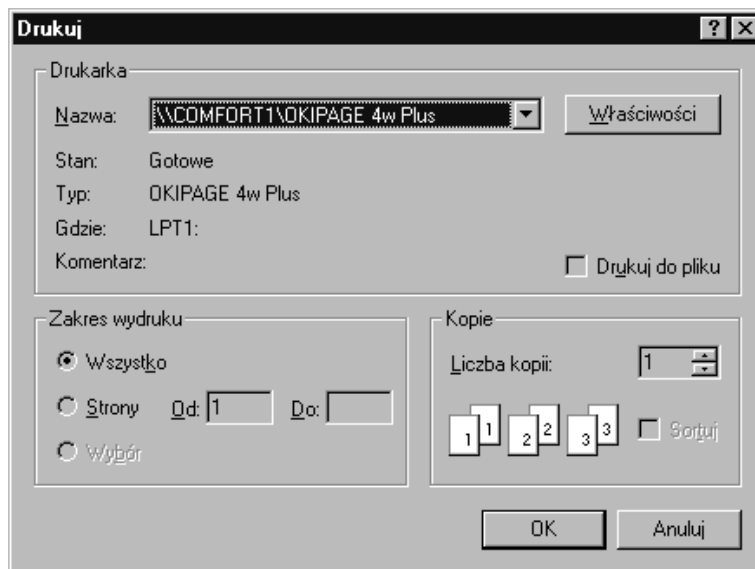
Drukuj
?
×
Drukarka
Nazwa: \\COMFORT1\OKIPAGE 4w Plus
Właściwości
Stan: Gotowe
Typ: OKIPAGE 4w Plus
Gdzie: LPT1:
Komentarz:
Drukuj do pliku
Zakres wydruku
Wszystko
Strony Od: 1 Do:
Wybór
Kopie
Liczba kopii: 1
1 1 2 2 3 3
Sortuj
OK
Anuluj